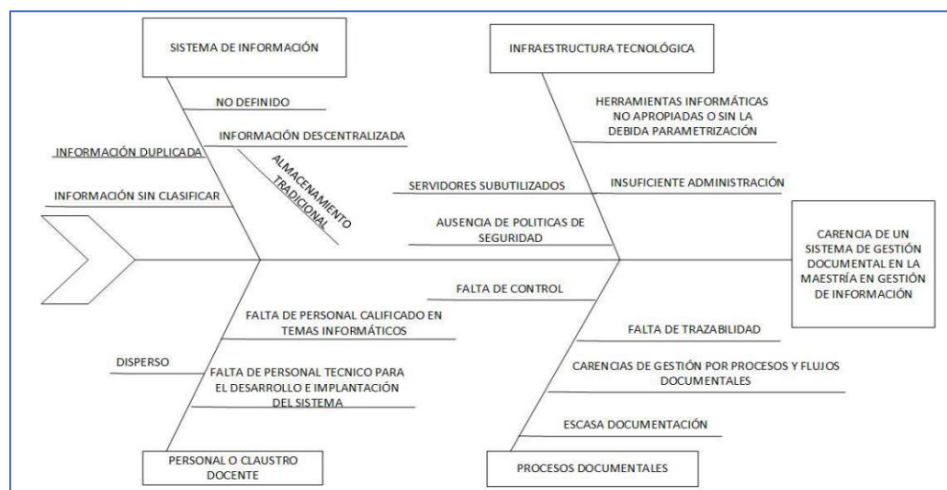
SISTEMA DE INFORMACIÓN

NO DEFINIDO

INFORMACIÓN DESCENTRALIZADA

INFORMACIÓN DUPLICADA

ALMACENAMIENTO TRADICIONAL

INFORMACIÓN SIN CLASIFICAR

INFRAESTRUCTURA TECNOLÓGICA

HERRAMIENTAS INFORMÁTICAS NO APROPIADAS O SIN LA DEBIDA PARAMETRIZACIÓN

SERVIDORES SUBUTILIZADOS

INSUFICIENTE ADMINISTRACIÓN

AUSENCIA DE POLITICAS DE SEGURIDAD

CARENCIA DE UN SISTEMA DE GESTIÓN DOCUMENTAL EN LA MAESTRÍA EN GESTIÓN DE INFORMACIÓN

FALTA DE CONTROL

FALTA DE PERSONAL CALIFICADO EN TEMAS INFORMÁTICOS

FALTA DE TRAZABILIDAD

DISPERSO

FALTA DE PERSONAL TECNICO PARA EL DESARROLLO E IMPLANTACIÓN DEL SISTEMA

CARENCIAS DE GESTIÓN POR PROCESOS Y FLUJOS DOCUMENTALES

ESCASA DOCUMENTACIÓN

PERSONAL O CLAUSTRO DOCENTE

PROCESOS DOCUMENTALES